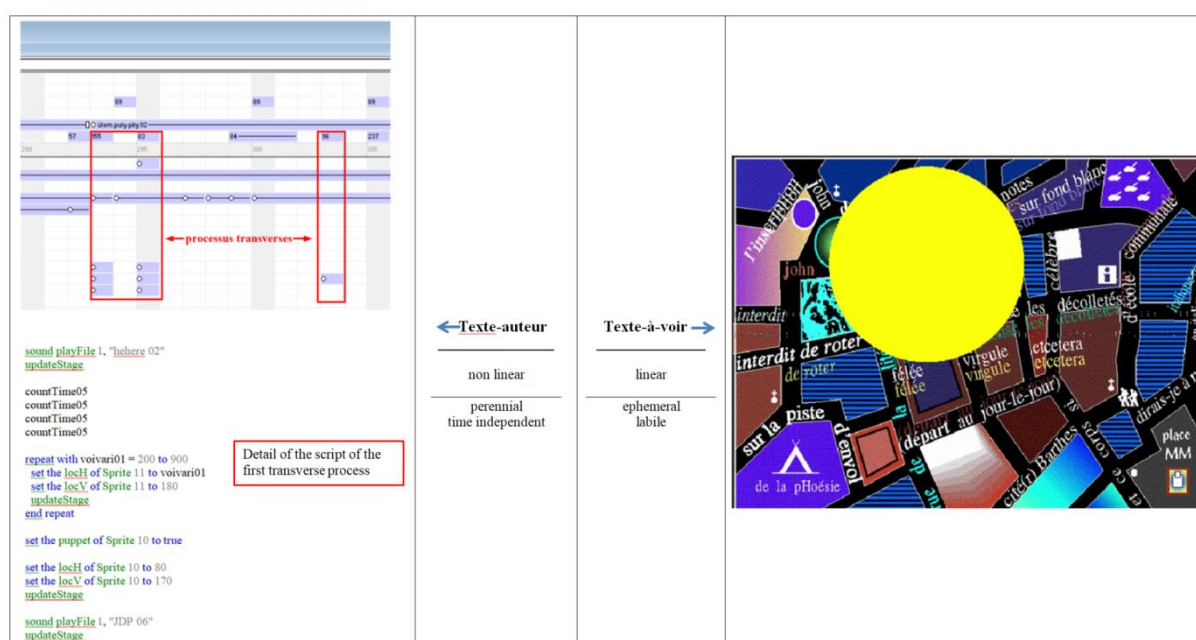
89 89 89
Uum.puty.pity.02
57 55 83 84 96 237
290 295 300 305

processus transverses

sound playFile 1, "hehere 02"
updateStage

countTime05
countTime05
countTime05
countTime05

repeat with voivari01 = 200 to 900
set the locH of Sprite 11 to voivari01
set the locV of Sprite 11 to 180
updateStage
end repeat

set the puppet of Sprite 10 to true

set the locH of Sprite 10 to 80
set the locV of Sprite 10 to 170
updateStage

sound playFile 1, "JDP 06"
updateStage

Detail of the script of the first transverse process

Texte-auteur

non linear

perennial
time independent

Texte-à-voir

linear

ephemeral
labile

l'inscription
john
notes
sur fond blanc
john
célèbre
commutable
interdit
les décolletés
interdit de roter
de roter
fêlée
fêlée
virgule
virgule
etcetera
etcetera
sur la piste
d'envol
départ au jour-le-jour
dirais-je à
place MM
de la pHoésie
Barthes
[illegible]